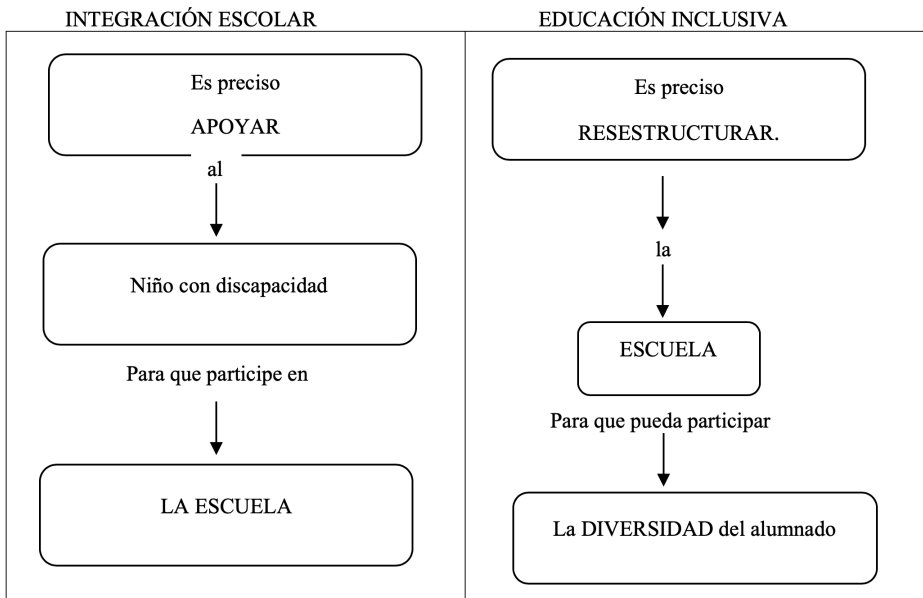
INTEGRACIÓN ESCOLAR

Es preciso

APOYAR

al

Niño con discapacidad

Para que participe en

LA ESCUELA

EDUCACIÓN INCLUSIVA

Es preciso

RESESTRUCTURAR.

la

ESCUELA

Para que pueda participar

La DIVERSIDAD del alumnado